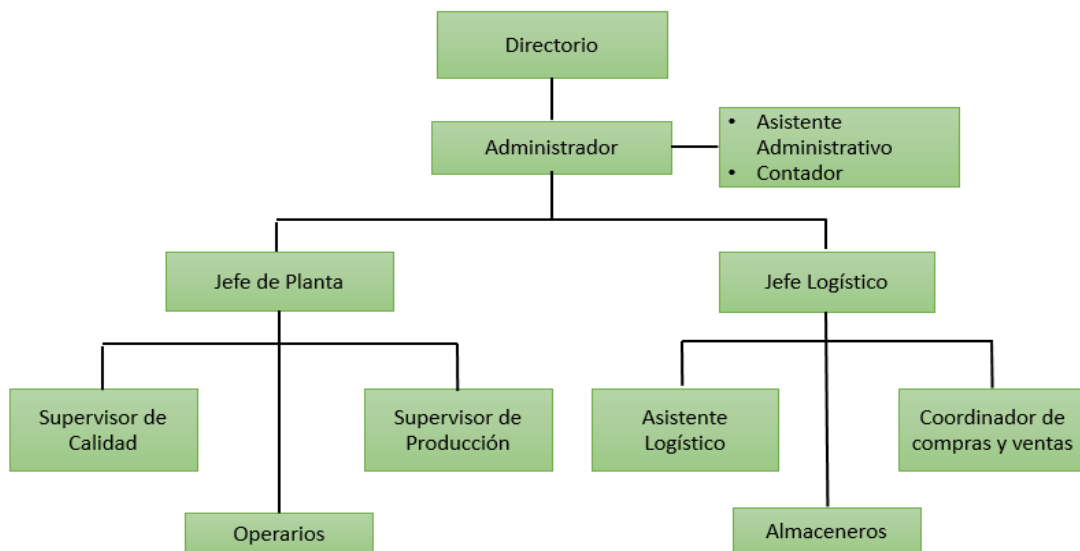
Directorio

Administrador

- Asistente Administrativo
- Contador

Jefe de Planta

Jefe Logístico

Supervisor de Calidad

Supervisor de Producción

Operarios

Asistente Logístico

Coordinador de compras y ventas

Almaceneros